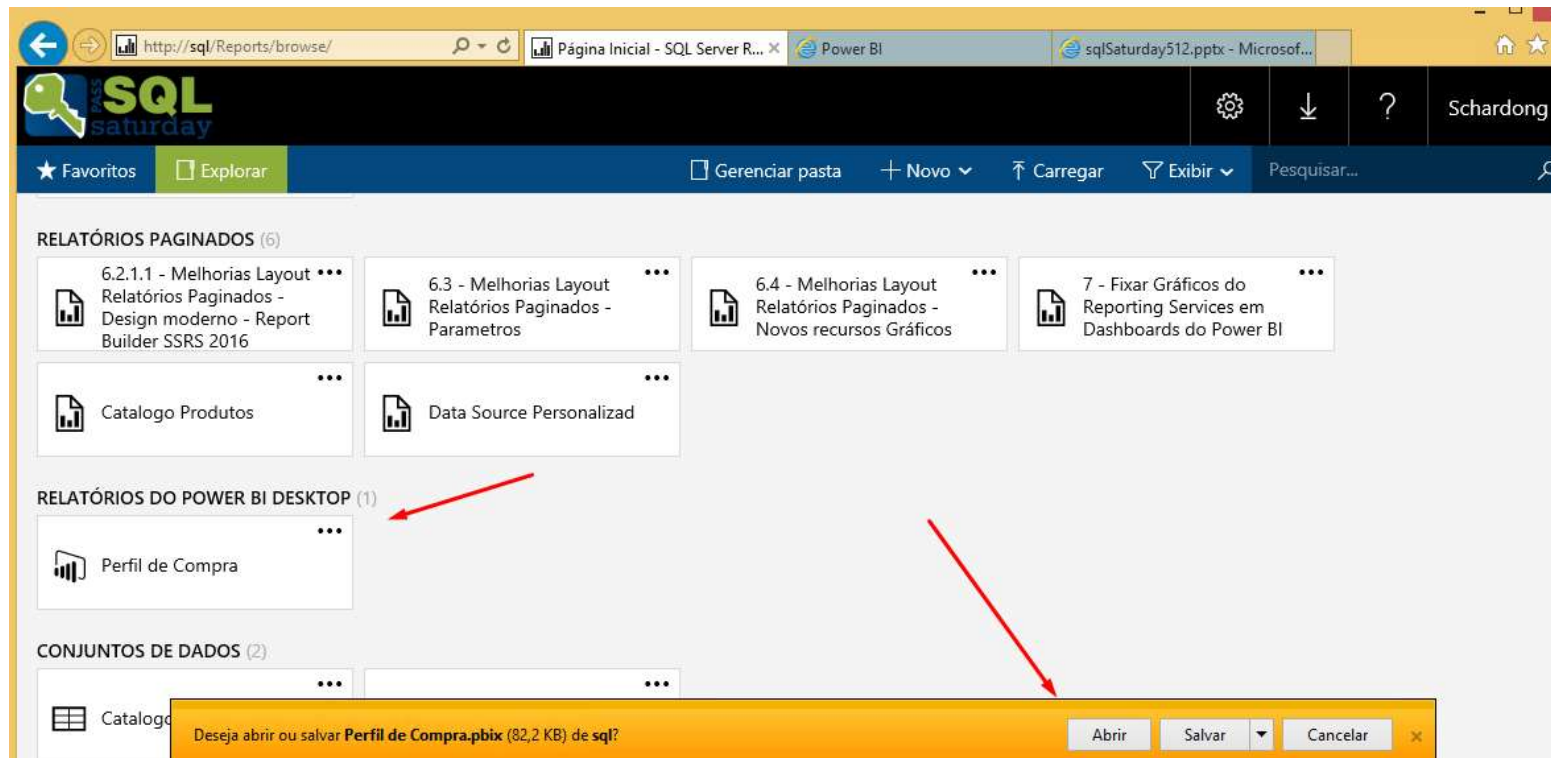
http://sql/Reports/browse/

Página Inicial - SQL Server R... ×

Power BI

sqlSaturday512.pptx - Microsof...

PASS SQL saturday

Schardong

★ Favoritos

Explorar

Gerenciar pasta

+ Novo

Carregar

Exibir

Pesquisar...

RELATÓRIOS PAGINADOS (6)

6.2.1.1 - Melhorias Layout Relatórios Paginados - Design moderno - Report Builder SSRS 2016

6.3 - Melhorias Layout Relatórios Paginados - Parametros

6.4 - Melhorias Layout Relatórios Paginados - Novos recursos Gráficos

7 - Fixar Gráficos do Reporting Services em Dashboards do Power BI

Catalogo Produtos

Data Source Personalizad

RELATÓRIOS DO POWER BI DESKTOP (1)

Perfil de Compra

CONJUNTOS DE DADOS (2)

Catalog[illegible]

Deseja abrir ou salvar **Perfil de Compra.pbix** (82,2 KB) de **sql**?

Abrir

Salvar

Cancelar

×